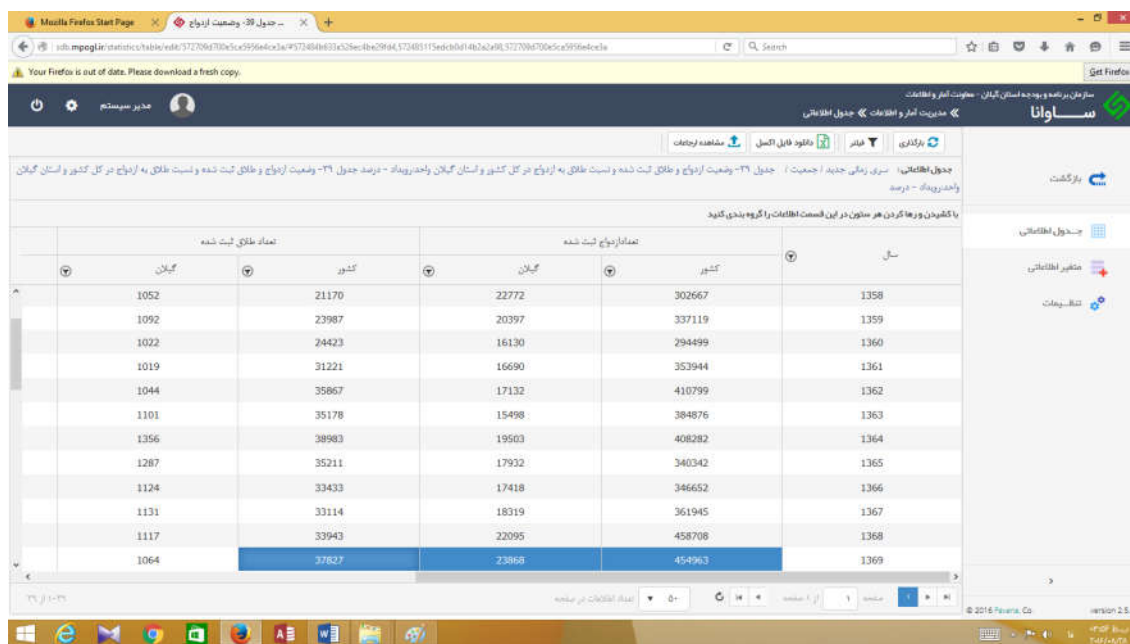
Mozilla Firefox Start Page
جدول ۳۹- وضعیت ازدواج
sdb.mpogl.ir/statistics/table/edit/572709d700e5ca5956e4ce3a/
Search
Your Firefox is out of date. Please download a fresh copy.
Get Firefox
مدیر سیستم
سازمان برنامه و بودجه استان گیلان - معاونت آمار و اطلاعات
مدیریت آمار و اطلاعات « جدول اطلاعاتی
ساوانا
بارگذاری
فیلتر
دانلود فایل اکسل
مشاهده ارجاعات
جدول اطلاعاتی: سری زمانی جدید / جمعیت / جدول ۳۹- وضعیت ازدواج و طلاق ثبت شده و نسبت طلاق به ازدواج در کل کشور و استان گیلان واحدرویداد - درصد جدول ۳۹- وضعیت ازدواج و طلاق ثبت شده و نسبت طلاق به ازدواج در کل کشور و استان گیلان واحدرویداد - درصد
بازگشت
با کشیدن و رها کردن هر ستون در این قسمت اطلاعات را گروه بندی کنید
جدول اطلاعاتی
متغیر اطلاعاتی
تنظیمات

| سال | تعداد ازدواج ثبت شده - کشور | تعداد ازدواج ثبت شده - گیلان | تعداد طلاق ثبت شده - کشور | تعداد طلاق ثبت شده - گیلان |
|---|---|---|---|---|
| 1358 | 302667 | 22772 | 21170 | 1052 |
| 1359 | 337119 | 20397 | 23987 | 1092 |
| 1360 | 294499 | 16130 | 24423 | 1022 |
| 1361 | 353944 | 16690 | 31221 | 1019 |
| 1362 | 410799 | 17132 | 35867 | 1044 |
| 1363 | 384876 | 15498 | 35178 | 1101 |
| 1364 | 408282 | 19503 | 38983 | 1356 |
| 1365 | 340342 | 17932 | 35211 | 1287 |
| 1366 | 346652 | 17418 | 33433 | 1124 |
| 1367 | 361945 | 18319 | 33114 | 1131 |
| 1368 | 458708 | 22095 | 33943 | 1117 |
| 1369 | 454963 | 23868 | 37827 | 1064 |

صفحه 1 از 1
تعداد اطلاعات در صفحه
© 2016 Pavana, Co.
version 2.5